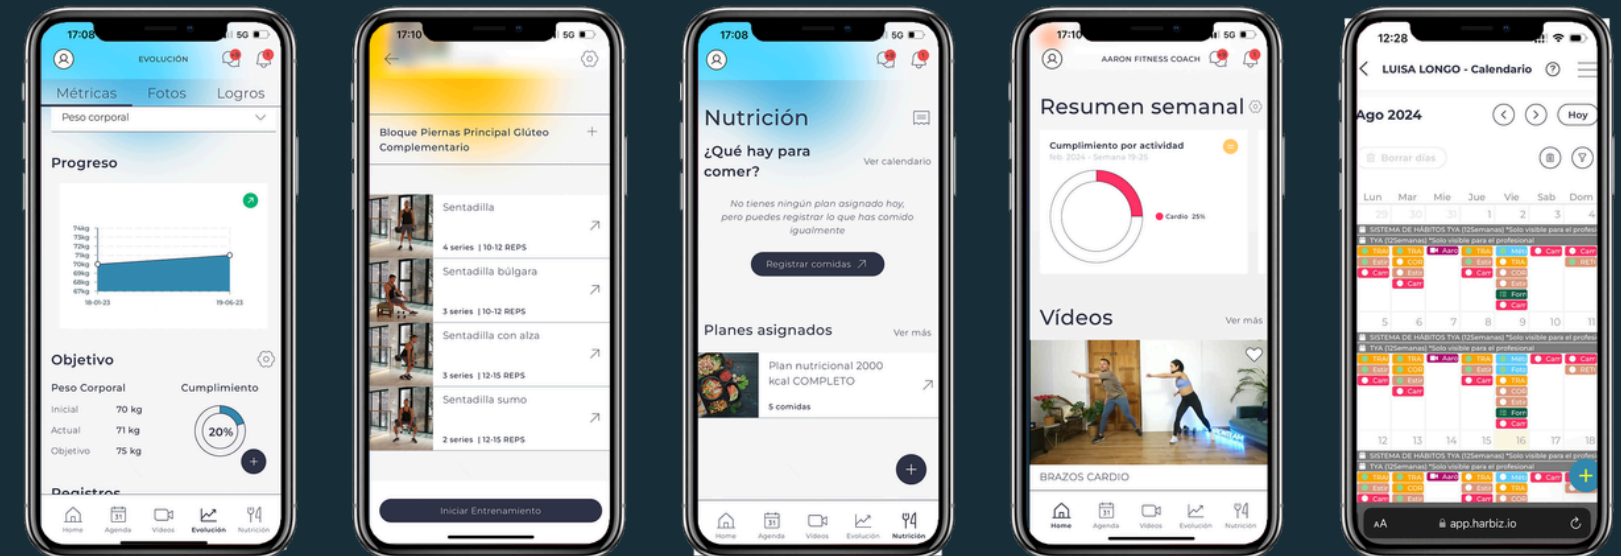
17:08 5G
EVOLUCIÓN
Métricas Fotos Logros
Peso corporal
Progreso
74kg 73kg 72kg 71kg 70kg 69kg 68kg 67kg
18-01-23 19-06-23
Objetivo
Peso Corporal
Cumplimiento
Inicial 70 kg
Actual 71 kg
Objetivo 75 kg
20%
Registros
Home Agenda Videos Evolución Nutrición

17:10 5G
Bloque Piernas Principal Glúteo Complementario
Sentadilla
4 series | 10-12 REPS
Sentadilla búlgara
3 series | 10-12 REPS
Sentadilla con alza
3 series | 12-15 REPS
Sentadilla sumo
2 series | 12-15 REPS
Iniciar Entrenamiento

17:08 5G
Nutrición
¿Qué hay para comer?
Ver calendario
No tienes ningún plan asignado hoy, pero puedes registrar lo que has comido igualmente
Registrar comidas
Planes asignados
Ver más
Plan nutricional 2000 kcal COMPLETO
5 comidas
Home Agenda Videos Evolución Nutrición

17:10 5G
AARON FITNESS COACH
Resumen semanal
Cumplimiento por actividad
feb. 2024 - Semana 19-25
Cardio 25%
Vídeos
Ver más
BRAZOS CARDIO
Home Agenda Videos Evolución Nutrición

12:28
LUISA LONGO - Calendario
Ago 2024
Hoy
Borrar días
Lun Mar Mie Jue Vie Sab Dom
29 30 31 1 2 3 4
SISTEMA DE HÁBITOS TYA (12Semanas) *Solo visible para el profesi
TYA (12Semanas) *Solo visible para el profesional
5 6 7 8 9 10 11
SISTEMA DE HÁBITOS TYA (12Semanas) *Solo visible para el profesi
TYA (12Semanas) *Solo visible para el profesional
12 13 14 15 16 17 18
SISTEMA DE HÁBITOS TYA (12Semanas) *Solo visible para el profesi
TYA (12Semanas) *Solo visible para el profesional
AA app.harbiz.io